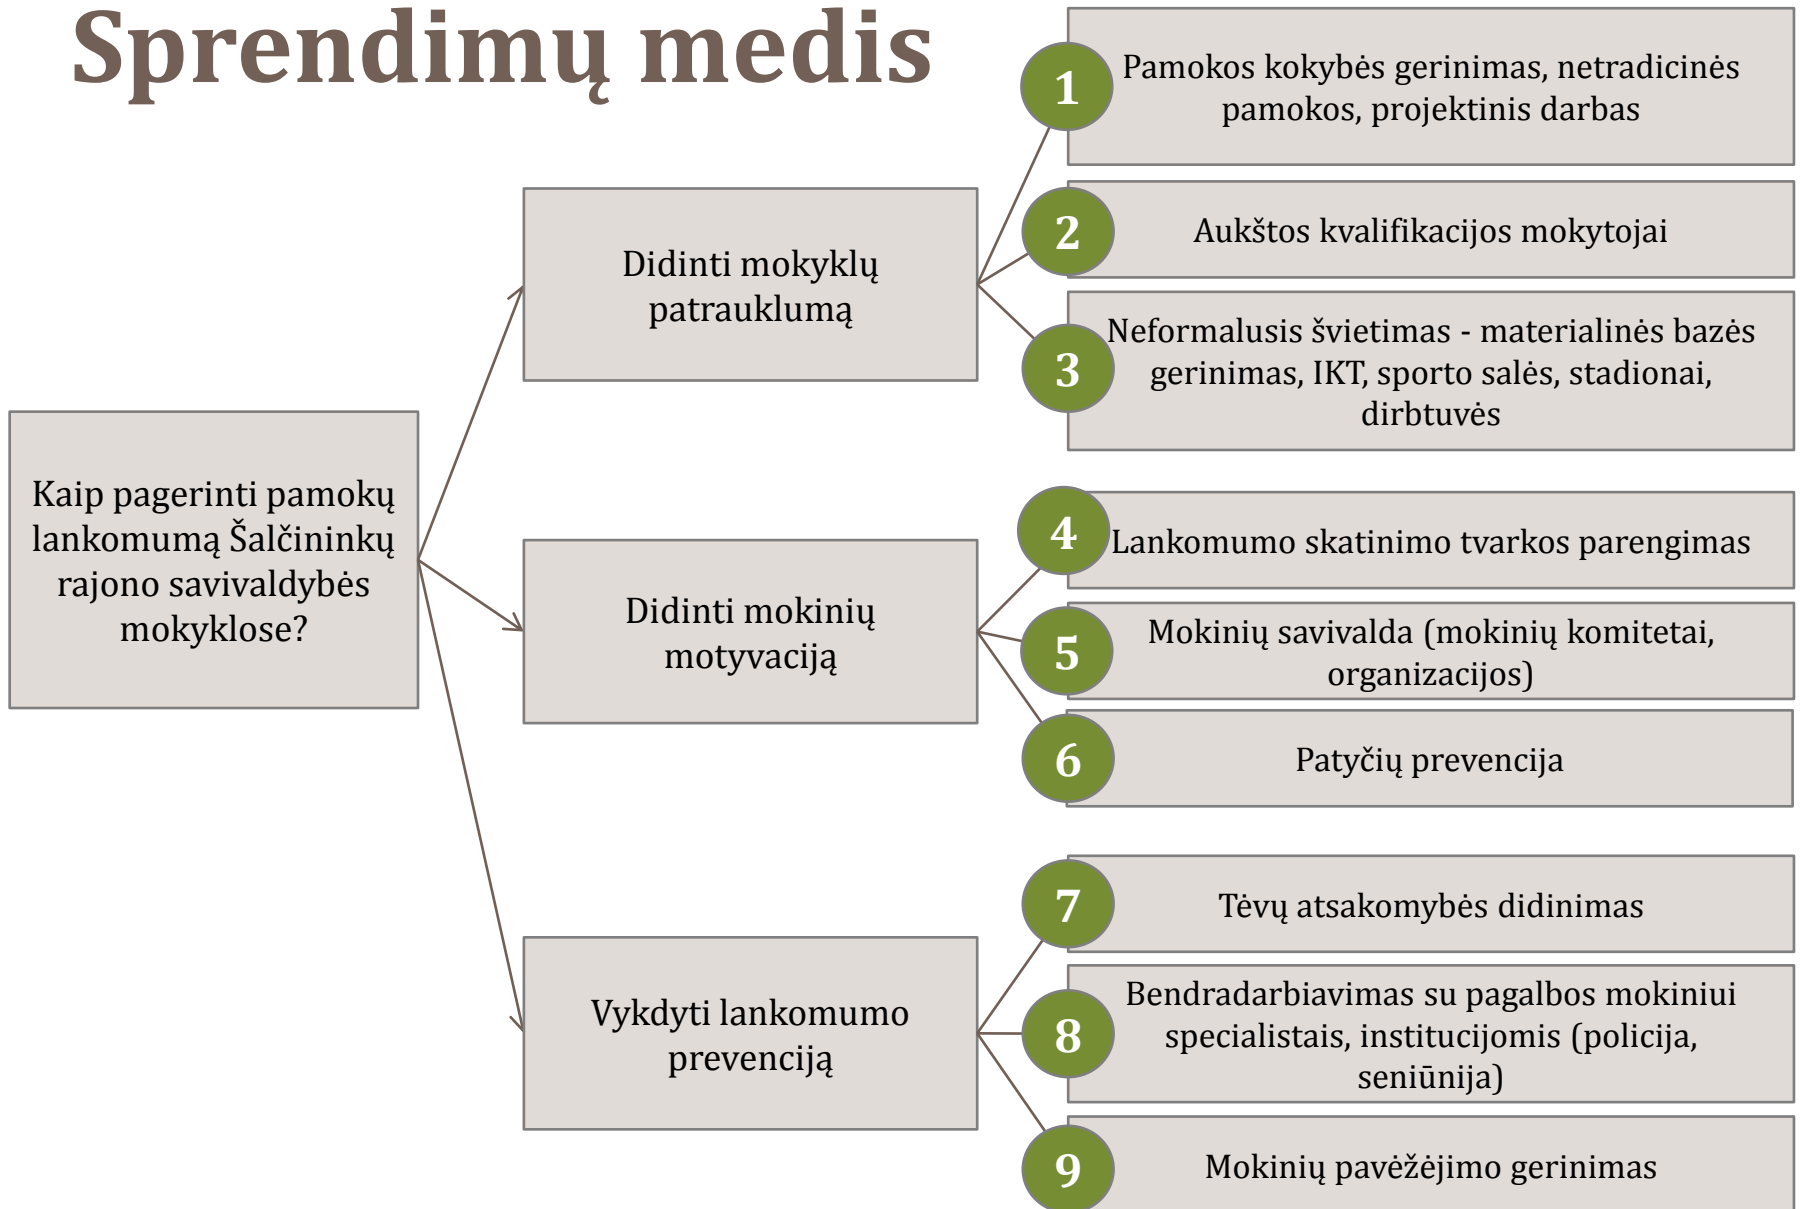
Sprendimų medis

Kaip pagerinti pamokų lankomumą Šalčininkų rajono savivaldybės mokyklose?

Didinti mokyklų patrauklumą

1 Pamokos kokybės gerinimas, netradicinės pamokos, projektinis darbas

2 Aukštos kvalifikacijos mokytojai

3 Neformalusis švietimas - materialinės bazės gerinimas, IKT, sporto salės, stadionai, dirbtuvės

Didinti mokinių motyvaciją

4 Lankomumo skatinimo tvarkos parengimas

5 Mokinių savivalda (mokinių komitetai, organizacijos)

6 Patyčių prevencija

Vykdyti lankomumo prevenciją

7 Tėvų atsakomybės didinimas

8 Bendradarbiavimas su pagalbos mokiniui specialistais, institucijomis (policija, seniūnija)

9 Mokinių pavėžėjimo gerinimas